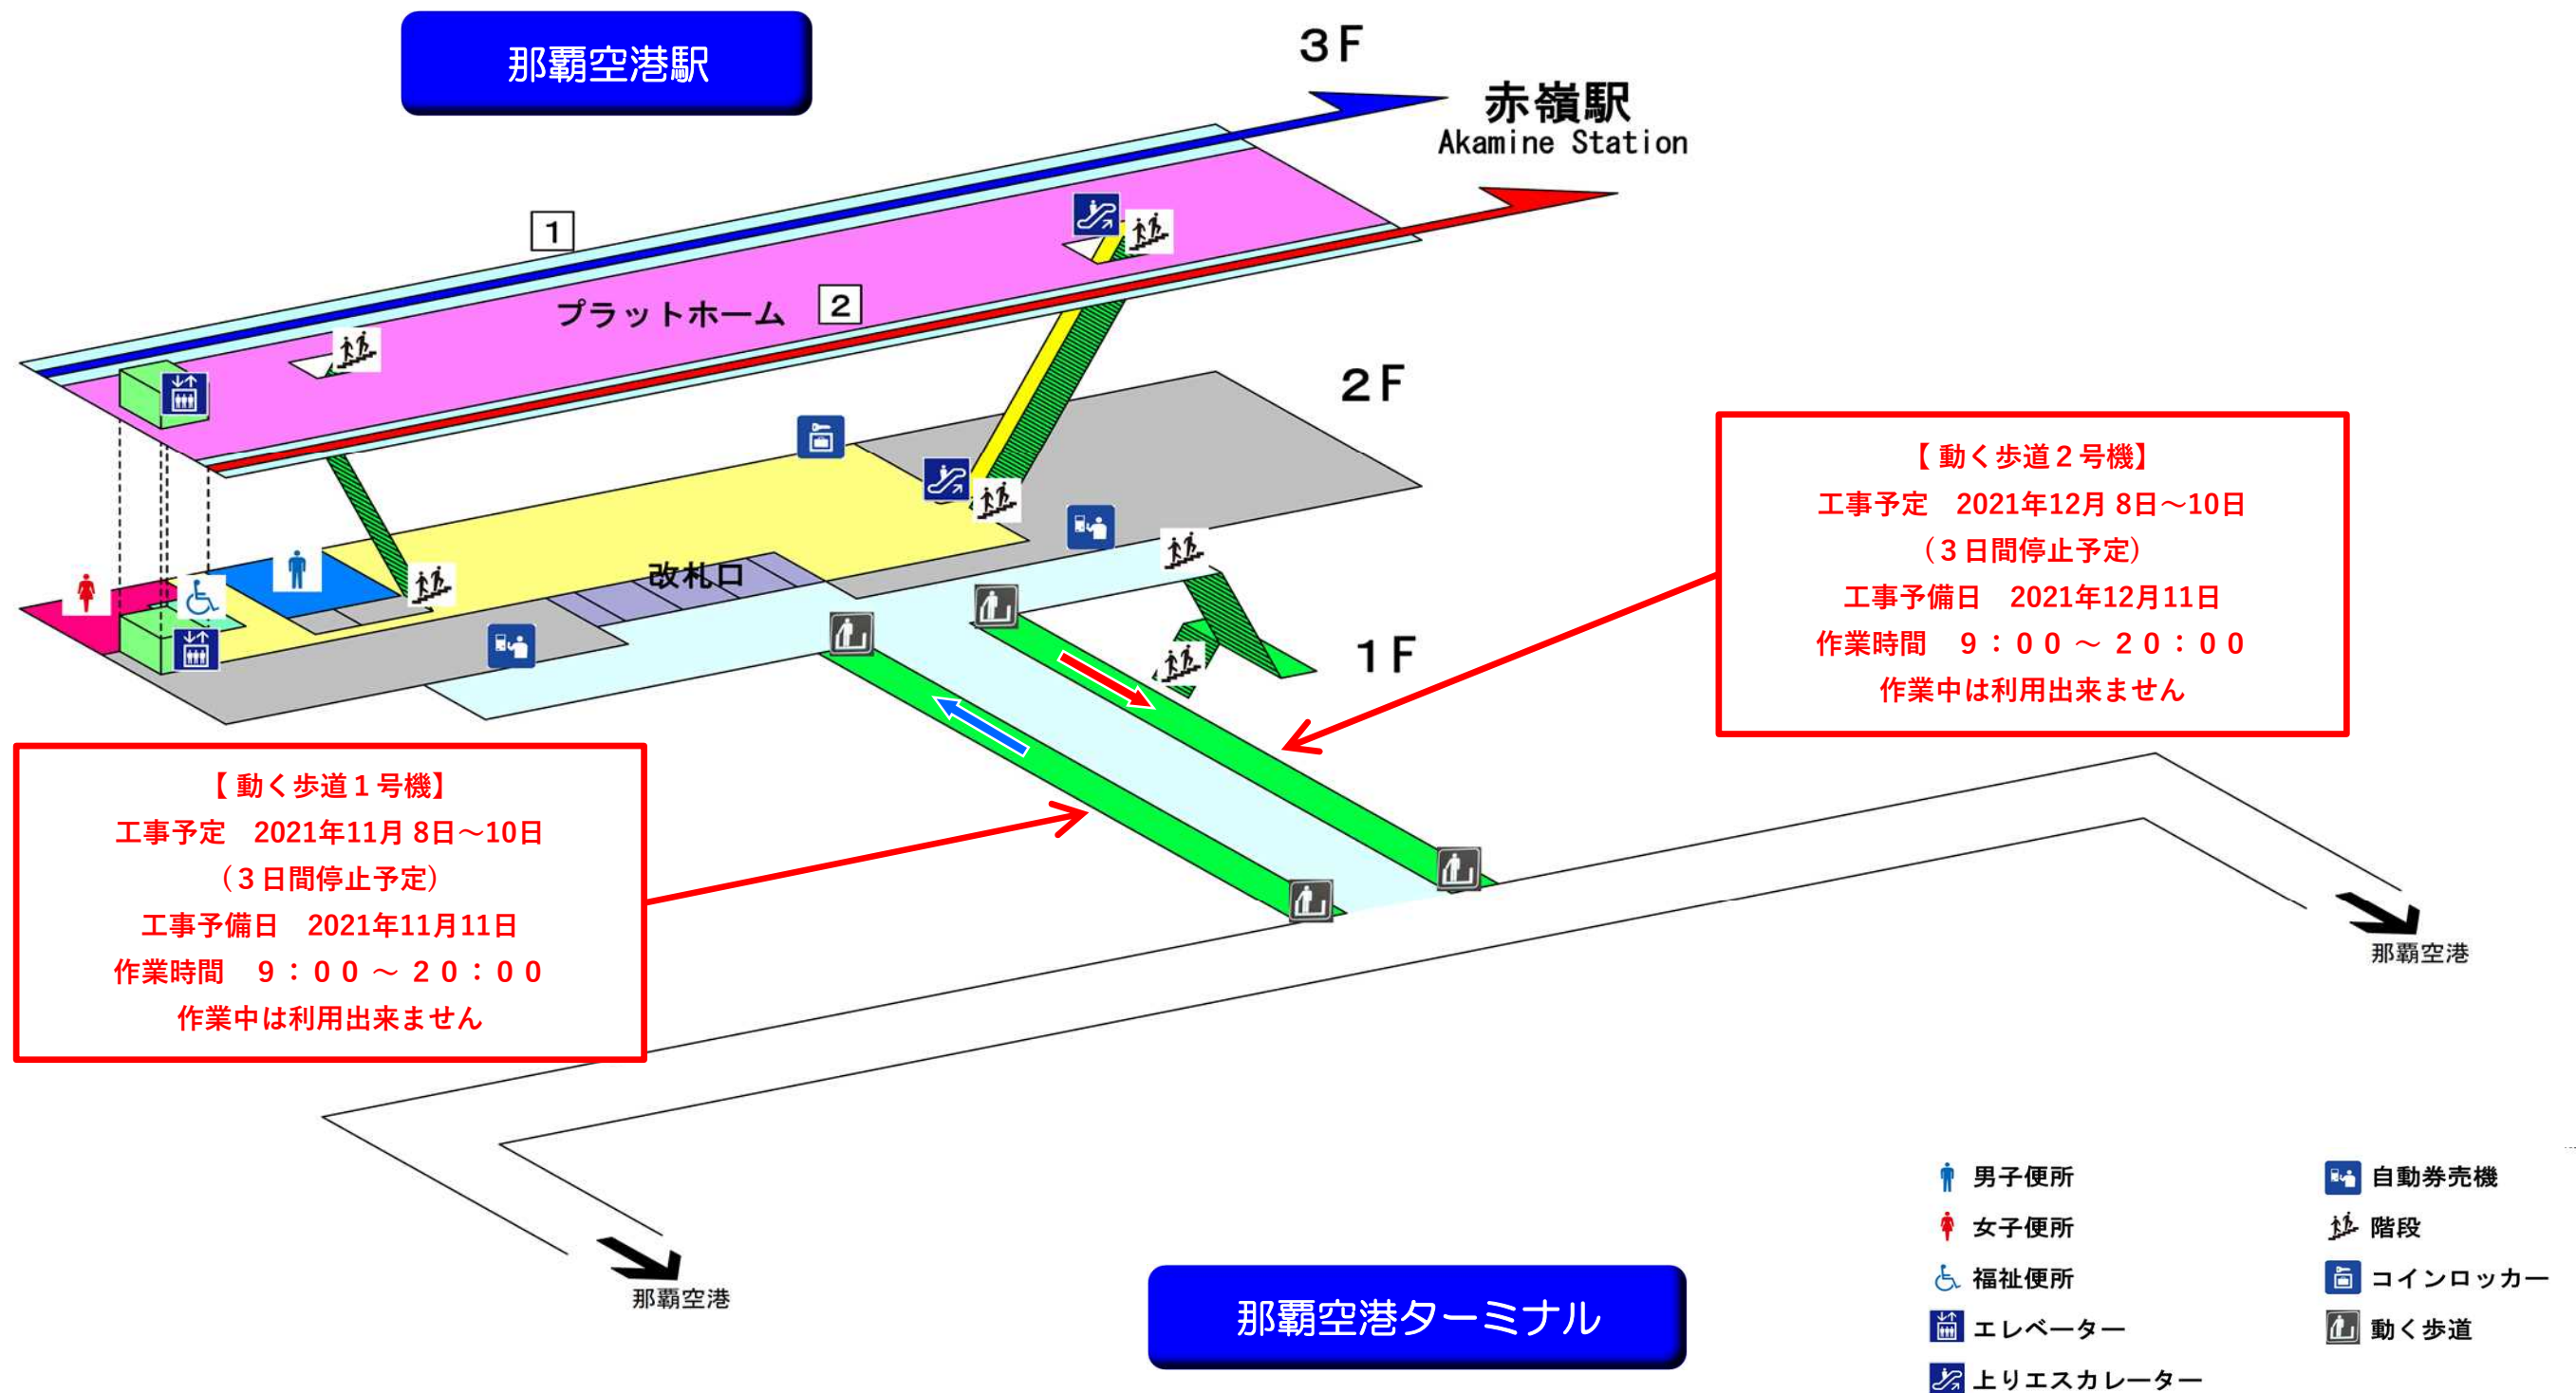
那覇空港駅

3F

赤嶺駅
Akamine Station

1

プラットホーム

2

2F

改札口

1F

【動く歩道2号機】
工事予定　2021年12月 8日～10日
（3日間停止予定）
工事予備日　2021年12月11日
作業時間　9：00 ～ 20：00
作業中は利用出来ません

【動く歩道1号機】
工事予定　2021年11月 8日～10日
（3日間停止予定）
工事予備日　2021年11月11日
作業時間　9：00 ～ 20：00
作業中は利用出来ません

那覇空港

那覇空港

那覇空港ターミナル

男子便所
女子便所
福祉便所
エレベーター
上りエスカレーター
自動券売機
階段
コインロッカー
動く歩道